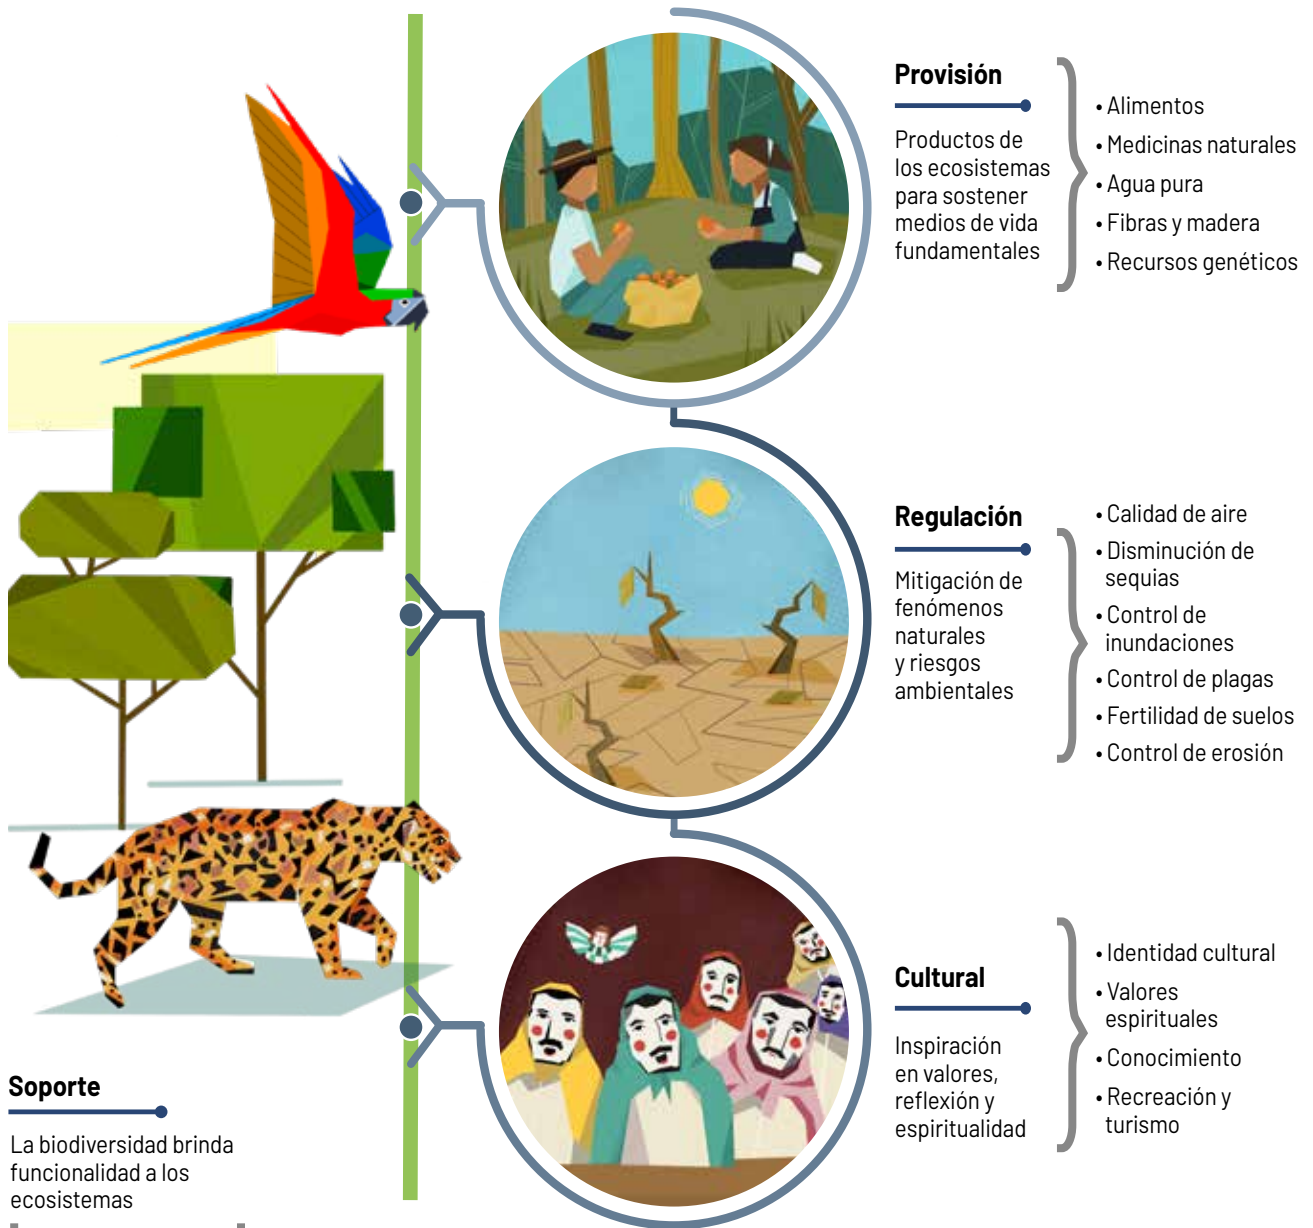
Provisión

Productos de los ecosistemas para sostener medios de vida fundamentales

• Alimentos
• Medicinas naturales
• Agua pura
• Fibras y madera
• Recursos genéticos

Regulación

Mitigación de fenómenos naturales y riesgos ambientales

• Calidad de aire
• Disminución de sequias
• Control de inundaciones
• Control de plagas
• Fertilidad de suelos
• Control de erosión

Cultural

Inspiración en valores, reflexión y espiritualidad

• Identidad cultural
• Valores espirituales
• Conocimiento
• Recreación y turismo

Soporte

La biodiversidad brinda funcionalidad a los ecosistemas